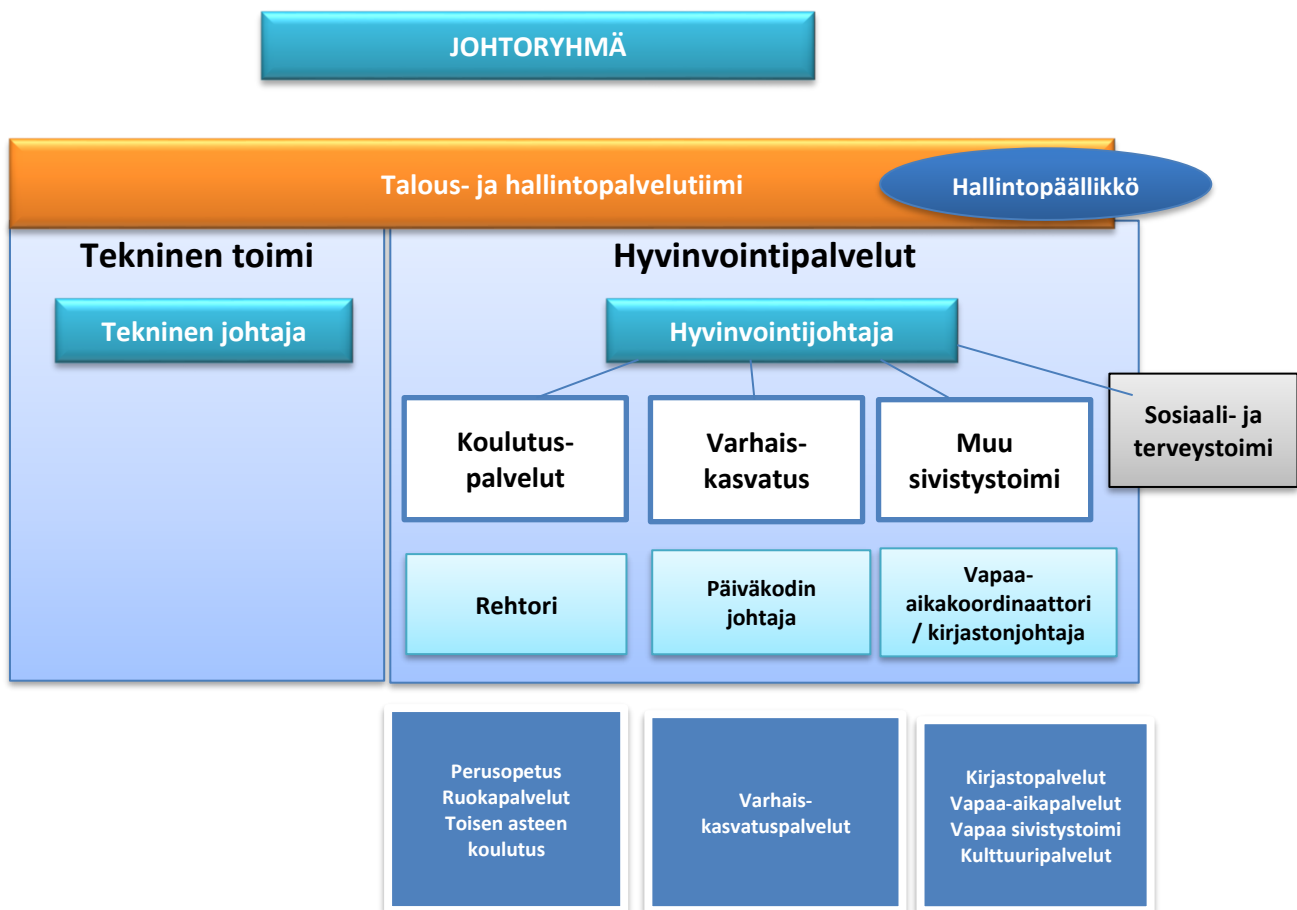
JOHTORYHMÄ

Talous- ja hallintopalvelutiimi

Hallintopäällikkö

Tekninen toimi

Tekninen johtaja

Hyvinvointipalvelut

Hyvinvointijohtaja

Koulutus-palvelut

Varhais-kasvatus

Muu sivistystoimi

Sosiaali- ja terveystoimi

Rehtori

Päiväkodin johtaja

Vapaa-aikakoordinaattori / kirjastonjohtaja

Perusopetus
Ruokapalvelut
Toisen asteen koulutus

Varhais-kasvatuspalvelut

Kirjastopalvelut
Vapaa-aikapalvelut
Vapaa sivistystoimi
Kulttuuripalvelut